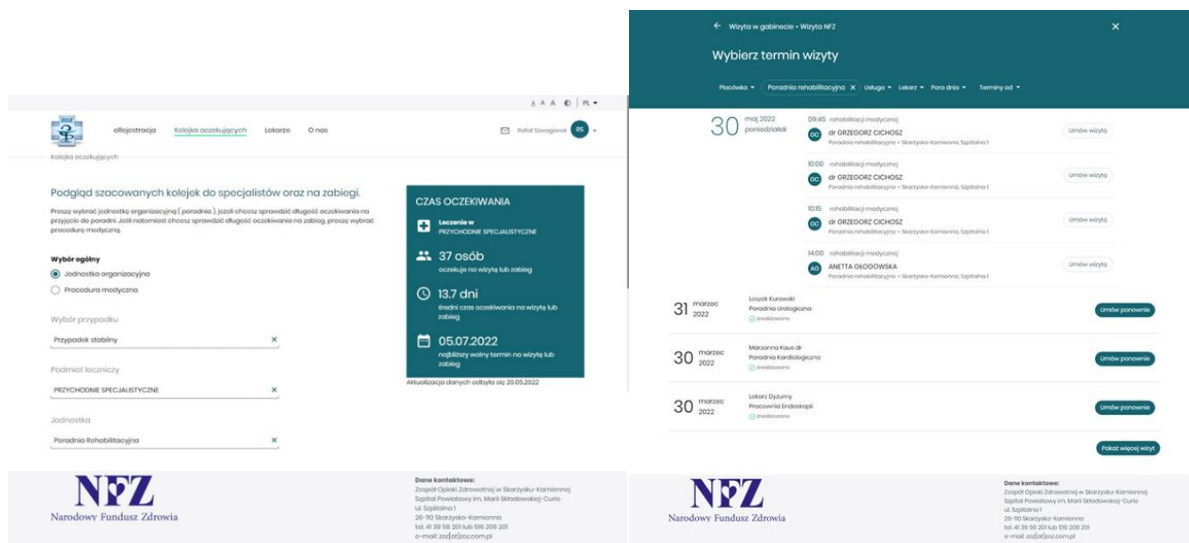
A A A | PL

eRejestracja Kolejka oczekujących Lekarze O nas

Rafał Szewczyk RS

Kolejka oczekujących

Podgląd szacowanych kolejek do specjalistów oraz na zabiegi.

Proszę wybrać jednostkę organizacyjną (poradnię), jeżeli chcesz sprawdzić długość oczekiwania na przyjęcie do poradni. Jeśli natomiast chcesz sprawdzić długość oczekiwania na zabieg, proszę wybrać procedurę medyczną.

Wybór ogólny
Jednostka organizacyjna
Procedura medyczna

Wybór przypadku
Przypadek stabilny

Podmiot leczniczy
PRZYCHODNIE SPECJALISTYCZNE

Jednostka
Poradnia Rehabilitacyjna

CZAS OCZEKIWANIA

Leczenie w
PRZYCHODNIE SPECJALISTYCZNE

37 osób
oczekuje na wizytę lub zabieg

13.7 dni
średni czas oczekiwania na wizytę lub zabieg

05.07.2022
najbliższy wolny termin na wizytę lub zabieg

Aktualizacja danych odbyła się 20.05.2022

NFZ
Narodowy Fundusz Zdrowia

Dane kontaktowe:
Zespół Opieki Zdrowotnej w Skarżysku-Kamiennej
Szpital Powiatowy im. Marii Skłodowskiej-Curie
ul. Szpitalna 1
26-110 Skarżysko-Kamienna
tel. 41 39 56 201 lub 516 209 201
e-mail: zoz[at]zoz.com.pl

← Wizyta w gabinecie • Wizyta NFZ

Wybierz termin wizyty

Placówka ▾ Poradnia rehabilitacyjna × Usługa ▾ Lekarz ▾ Pora dnia ▾ Terminy od ▾

30 maj 2022 poniedziałek

09:45 rehabilitacji medycznej
GC dr GRZEGORZ CICHOSZ
Poradnia rehabilitacyjna • Skarżysko-Kamienna, Szpitalna 1
Umów wizytę

10:00 rehabilitacji medycznej
GC dr GRZEGORZ CICHOSZ
Poradnia rehabilitacyjna • Skarżysko-Kamienna, Szpitalna 1
Umów wizytę

10:15 rehabilitacji medycznej
GC dr GRZEGORZ CICHOSZ
Poradnia rehabilitacyjna • Skarżysko-Kamienna, Szpitalna 1
Umów wizytę

14:00 rehabilitacji medycznej
AG ANETTA GŁODOWSKA
Poradnia rehabilitacyjna • Skarżysko-Kamienna, Szpitalna 1
Umów wizytę

31 marzec 2022
Leszek Kurowski
Poradnia Urologiczna
zrealizowano
Umów ponownie

30 marzec 2022
Marzanna Kaus dr
Poradnia Kardiologiczna
zrealizowano
Umów ponownie

30 marzec 2022
Lekarz Dyżurny
Pracownia Endoskopii
zrealizowano
Umów ponownie

Pokaż więcej wizyt

NFZ
Narodowy Fundusz Zdrowia

Dane kontaktowe:
Zespół Opieki Zdrowotnej w Skarżysku-Kamiennej
Szpital Powiatowy im. Marii Skłodowskiej-Curie
ul. Szpitalna 1
26-110 Skarżysko-Kamienna
tel. 41 39 56 201 lub 516 209 201
e-mail: zoz[at]zoz.com.pl